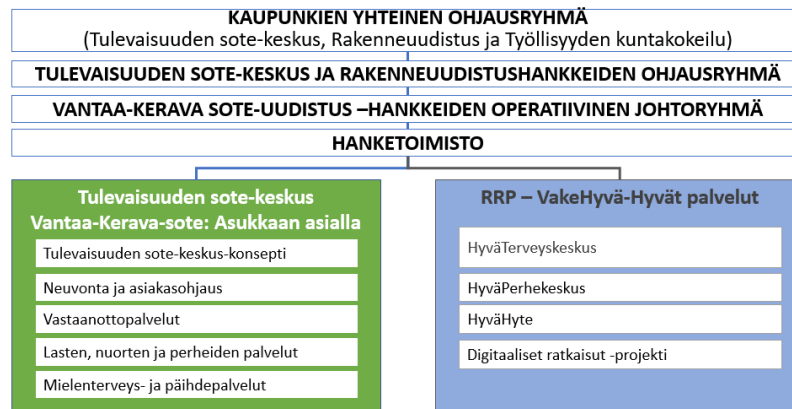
KAUPUNKIEN YHTEINEN OHJAUSRYHMÄ
(Tulevaisuuden sote-keskus, Rakenneuudistus ja Työllisyyden kuntakokeilu)

TULEVAISUUDEN SOTE-KESKUS JA RAKENNEUUDISTUSHANKKEIDEN OHJAUSRYHMÄ

VANTAA-KERAVA SOTE-UUDISTUS –HANKKEIDEN OPERATIIVINEN JOHTORYHMÄ

HANKETOIMISTO

Tulevaisuuden sote-keskus
Vantaa-Kerava-sote: Asukkaan asialla

Tulevaisuuden sote-keskus-konsepti

Neuvonta ja asiakasohjaus

Vastaanottopalvelut

Lasten, nuorten ja perheiden palvelut

Mielenterveys- ja päihdepalvelut

RRP – VakeHyvä-Hyvät palvelut

HyväTerveyskeskus

HyväPerhekeskus

HyväHyte

Digitaaliset ratkaisut -projekti